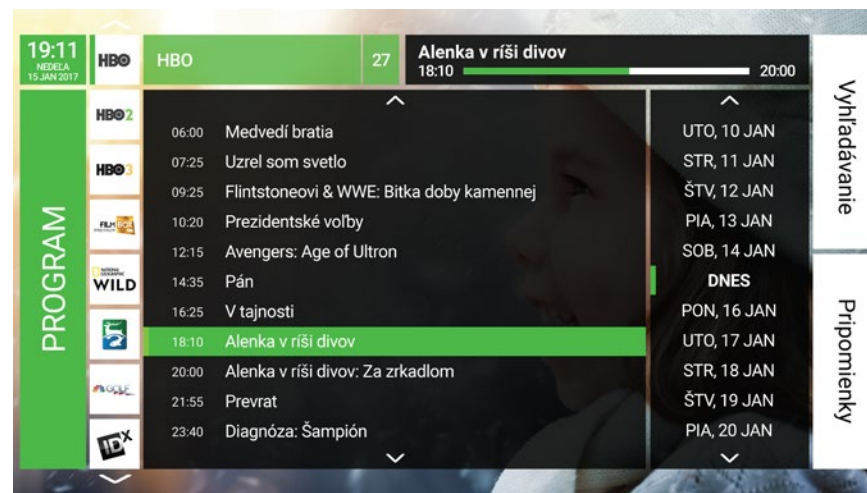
19:11
NEDELA 15 JAN 2017

HBO

HBO 27

Alenka v ríši divov
18:10 20:00

Vyhľadávanie

PROGRAM

HBO2
HBO3
FILM
WILD
GOLF
IDX

06:00 Medvedí bratia
07:25 Uzrel som svetlo
09:25 Flintstoneovi & WWE: Bitka doby kamennej
10:20 Prezidentské voľby
12:15 Avengers: Age of Ultron
14:35 Pán
16:25 V tajnosti
18:10 Alenka v ríši divov
20:00 Alenka v ríši divov: Za zrkadlom
21:55 Prevrat
23:40 Diagnóza: Šampión

UTO, 10 JAN
STR, 11 JAN
ŠTV, 12 JAN
PIA, 13 JAN
SOB, 14 JAN
DNES
PON, 16 JAN
UTO, 17 JAN
STR, 18 JAN
ŠTV, 19 JAN
PIA, 20 JAN

Pripomienky